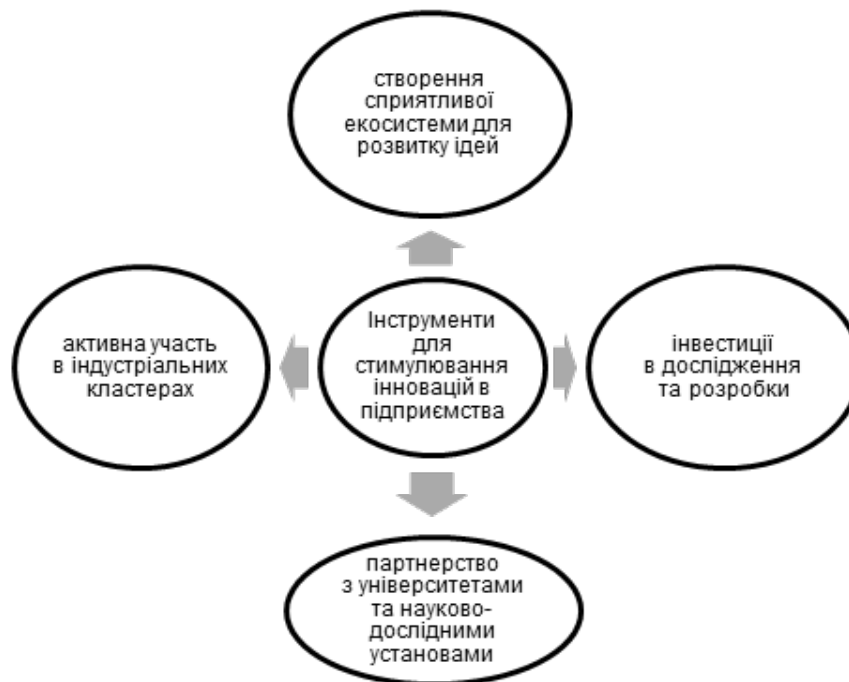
створення сприятливої екосистеми для розвитку ідей

активна участь в індустріальних кластерах

Інструменти для стимулювання інновацій в підприємства

інвестиції в дослідження та розробки

партнерство з університетами та науково-дослідними установами